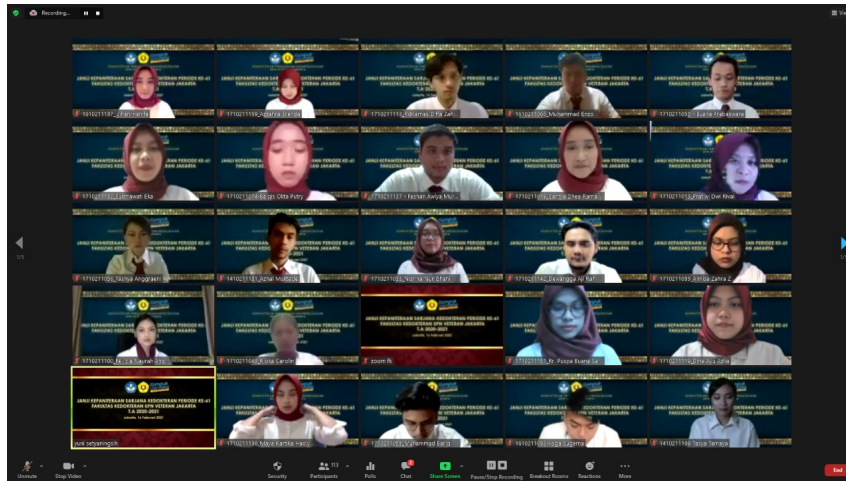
Recording...

JANJI KEPANITERAAN SARJANA KEDOKTERAN PERIODE KE-41
FAKULTAS KEDOKTERAN UPN VETERAN JAKARTA
T.A 2020-2021
Jakarta, 16 Februari 2021

1610211187_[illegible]
1710211139_Agatha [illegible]
1710211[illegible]
1610211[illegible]_Muhammad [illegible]
1710211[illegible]_Fadila Prabaswara
1710211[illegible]_Kurniawati Eka
1710211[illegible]_Balqis Okta Putry
1710211127_Fachari Awlya Mu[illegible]
1710211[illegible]
1710211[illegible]_Dwi Rival
1710211056_Tasya Anggraeni
1410211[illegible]_Azhal Mu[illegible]
1710211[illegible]
1710211142_Dewangga Ajl Raf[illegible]
1710211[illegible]_Salma Zahra Z
1710211100_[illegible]
1710211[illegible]_Carolin
zoom fk
1710211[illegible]
1710211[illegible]_Ayu Azlia
yuni setyaningsih
1710211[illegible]_Maya Kartika Hadi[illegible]
1710211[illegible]_Muhammad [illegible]
1610211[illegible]
1410211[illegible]_Tasya Tamaya

Unmute
Stop Video
Security
Participants 113
Polls
Chat
Share Screen
Pause/Stop Recording
Breakout Rooms
Reactions
More
End
1/3